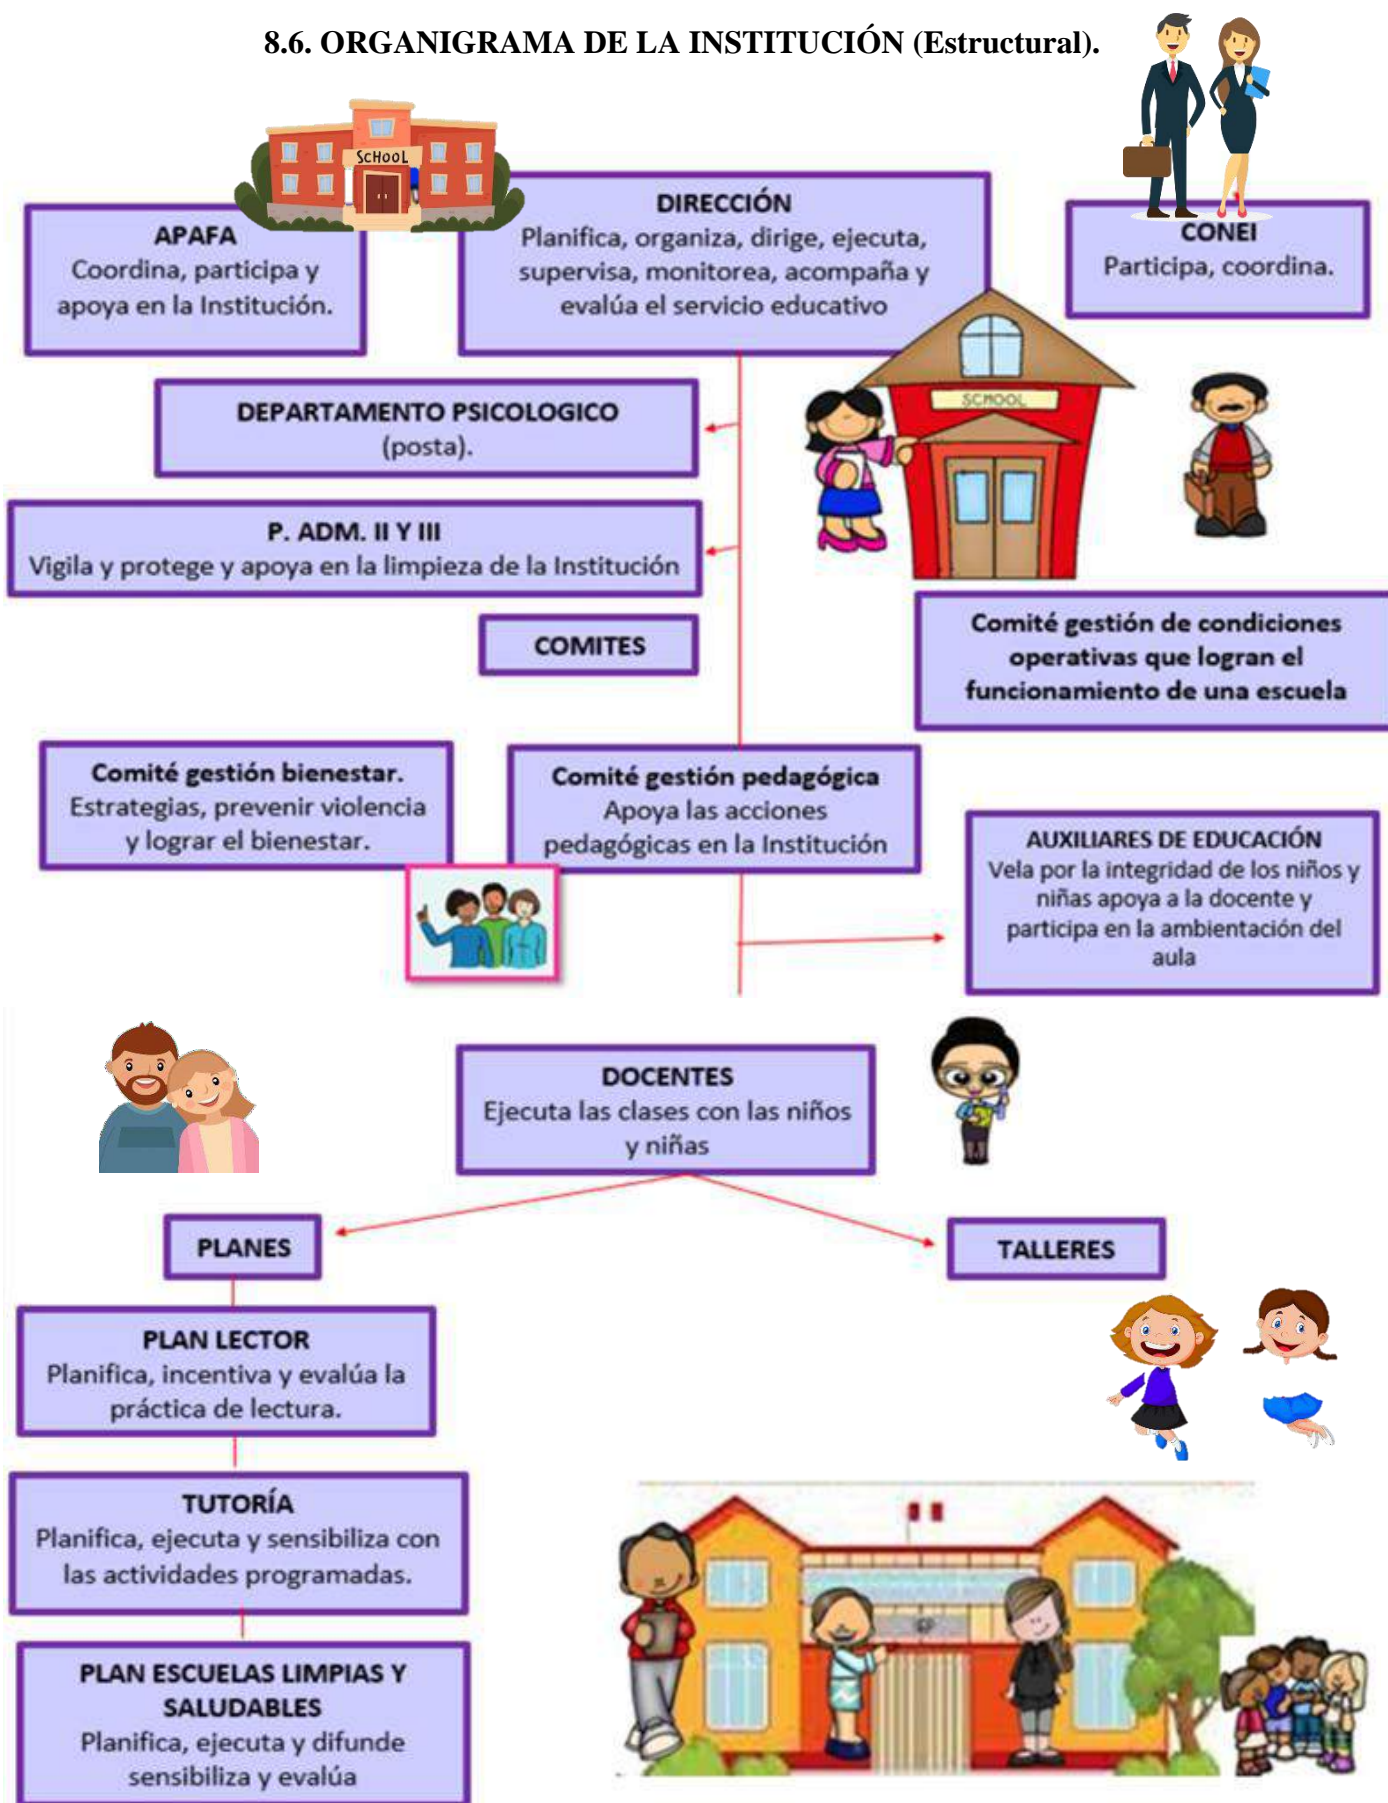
8.6. ORGANIGRAMA DE LA INSTITUCIÓN (Estructural).

SCHOOL

APAFA
Coordina, participa y apoya en la Institución.

DIRECCIÓN
Planifica, organiza, dirige, ejecuta, supervisa, monitorea, acompaña y evalúa el servicio educativo

CONEI
Participa, coordina.

DEPARTAMENTO PSICOLOGICO
(posta).

SCHOOL

P. ADM. II Y III
Vigila y protege y apoya en la limpieza de la Institución

COMITES

Comité gestión de condiciones operativas que logran el funcionamiento de una escuela

Comité gestión bienestar.
Estrategias, prevenir violencia y lograr el bienestar.

Comité gestión pedagógica
Apoya las acciones pedagógicas en la Institución

AUXILIARES DE EDUCACIÓN
Vela por la integridad de los niños y niñas apoya a la docente y participa en la ambientación del aula

DOCENTES
Ejecuta las clases con las niños y niñas

PLANES

TALLERES

PLAN LECTOR
Planifica, incentiva y evalúa la práctica de lectura.

TUTORÍA
Planifica, ejecuta y sensibiliza con las actividades programadas.

PLAN ESCUELAS LIMPIAS Y SALUDABLES
Planifica, ejecuta y difunde sensibiliza y evalúa